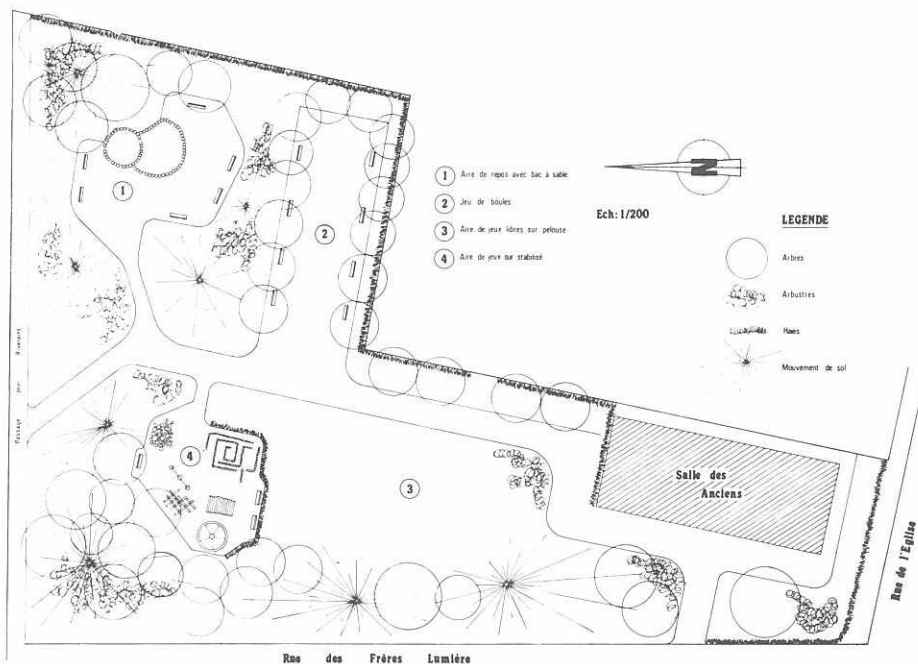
1 Aire de repos avec bac à sable
2 Jeu de boules
3 Aire de jeux libres sur pelouse
4 Aire de jeux sur stabilisé

Ech: 1/200

LEGENDE

Arbres

Arbustres

Haies

Mouvement de sol

1

2

3

4

Passage pour Riverains

Salle des Anciens

Rue de l'Eglise

Rue des Frères Lumière